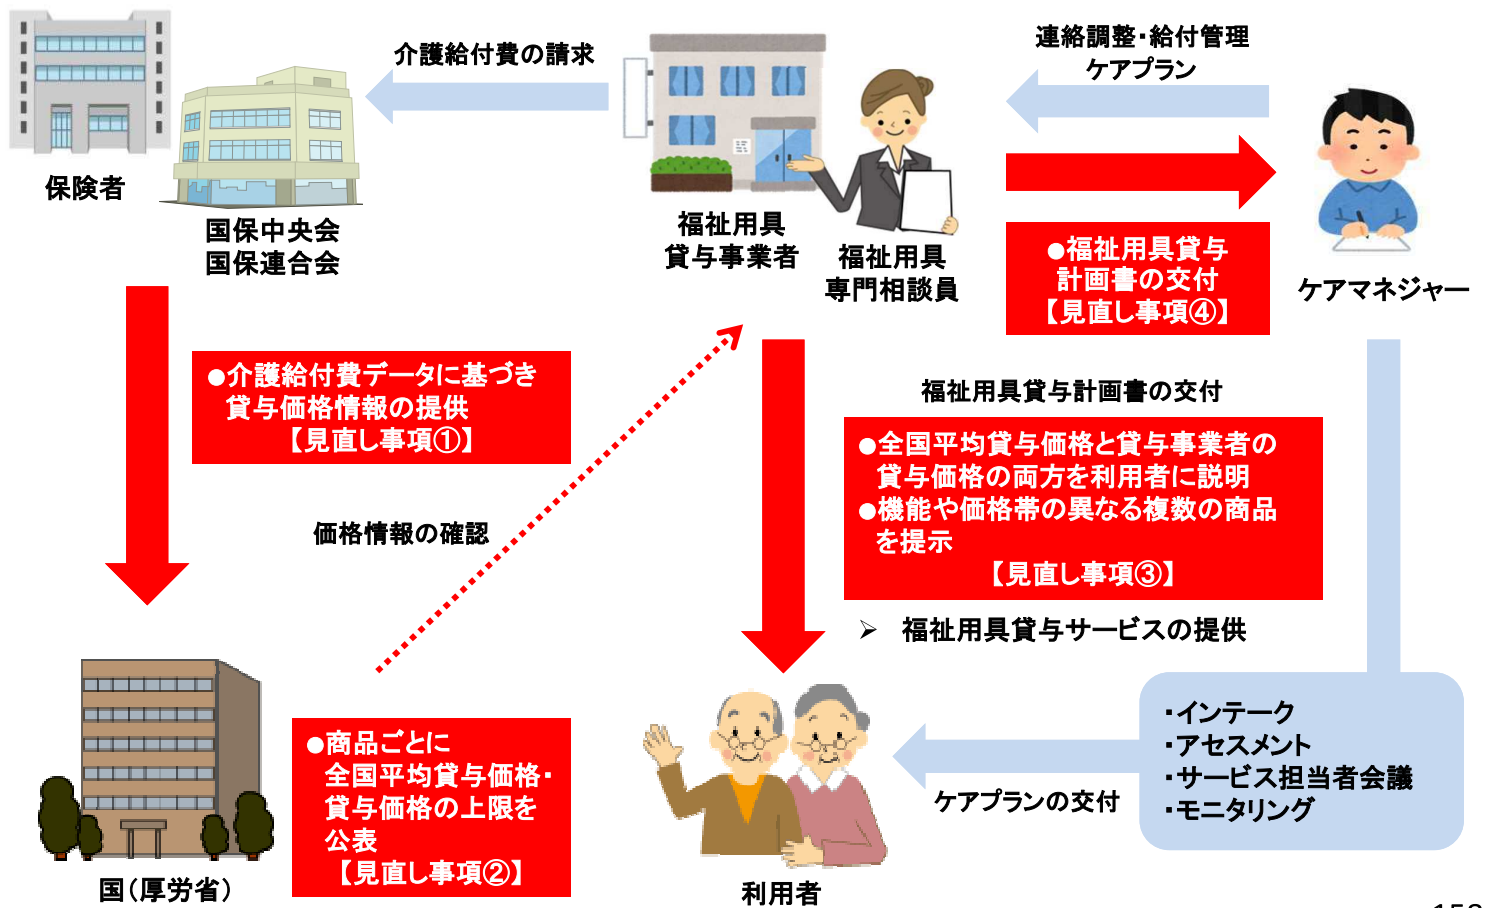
保険者

国保中央会
国保連合会

介護給付費の請求

福祉用具
貸与事業者

福祉用具
専門相談員

連絡調整・給付管理
ケアプラン

●福祉用具貸与
計画書の交付
【見直し事項④】

ケアマネジャー

●介護給付費データに基づき
貸与価格情報の提供
【見直し事項①】

価格情報の確認

福祉用具貸与計画書の交付

●全国平均貸与価格と貸与事業者の
貸与価格の両方を利用者に説明
●機能や価格帯の異なる複数の商品
を提示
【見直し事項③】

➢ 福祉用具貸与サービスの提供

●商品ごとに
全国平均貸与価格・
貸与価格の上限を
公表
【見直し事項②】

国（厚労省）

利用者

ケアプランの交付

・インテーク
・アセスメント
・サービス担当者会議
・モニタリング

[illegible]